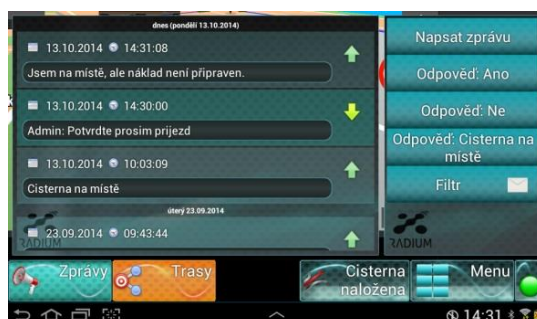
dnes (pondělí 13.10.2014)

13.10.2014 14:31:08
Jsem na místě, ale náklad není připraven.

13.10.2014 14:30:00
Admin: Potvrdte prosim prijezd

13.10.2014 10:03:09
Cisterna na místě

úterý 23.09.2014

23.09.2014 09:43:44

RADIUM

Napsat zprávu

Odpověď: Ano

Odpověď: Ne

Odpověď: Cisterna na místě

Filtr

RADIUM

Zprávy

Trasy

Cisterna naložena

Menu

14:31